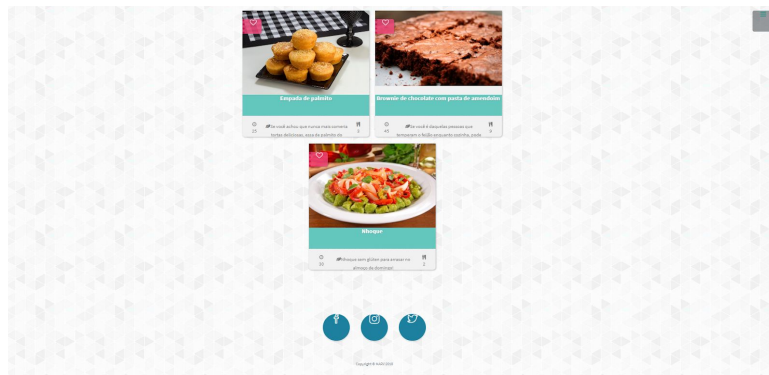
Empada de palmito

25

Se você achou que nunca mais comeria tortas deliciosas, essa de palmito da

5

Brownie de chocolate com pasta de amendoim

45

Se você é daquelas pessoas que demoram o feijão enquanto cozinha, pode

9

Nhoque

30

Nhoque sem glúten para arrasar no almoço de domingo!

2

Copyright © Hello 2020